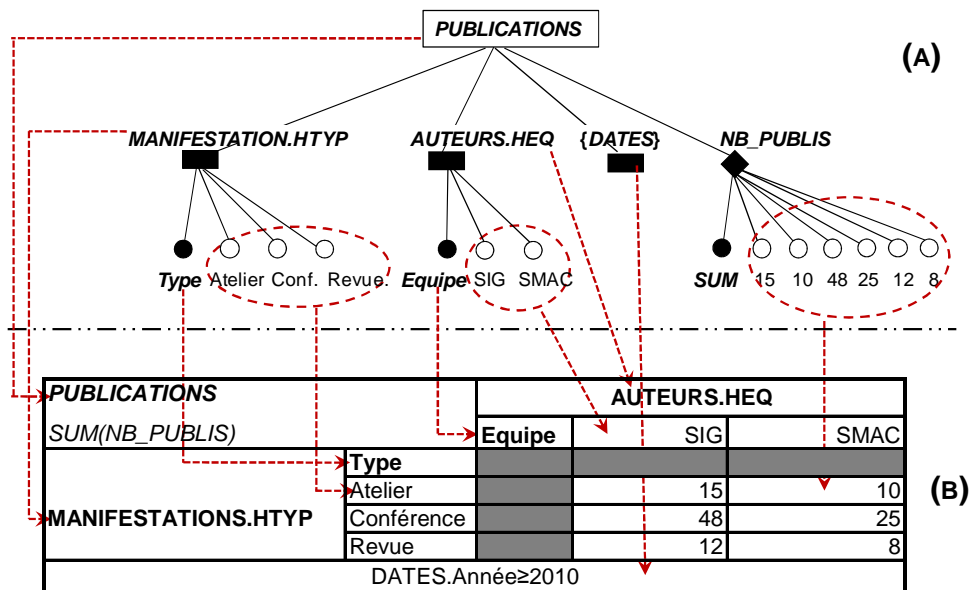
PUBLICATIONS

(A)

MANIFESTATION.HTYP

AUTEURS.HEQ

{DATES}

NB_PUBLIS

Type Atelier Conf. Revue.

Equipe SIG SMAC

SUM 15 10 48 25 12 8

| PUBLICATIONS SUM(NB_PUBLIS) | | AUTEURS.HEQ | | |
|---|---|---|---|---|
| | | Equipe | SIG | SMAC |
| MANIFESTATIONS.HTYP | Type | | | |
| | Atelier | | 15 | 10 |
| | Conférence | | 48 | 25 |
| | Revue | | 12 | 8 |
| DATES.Année≥2010 | | | | |

(B)